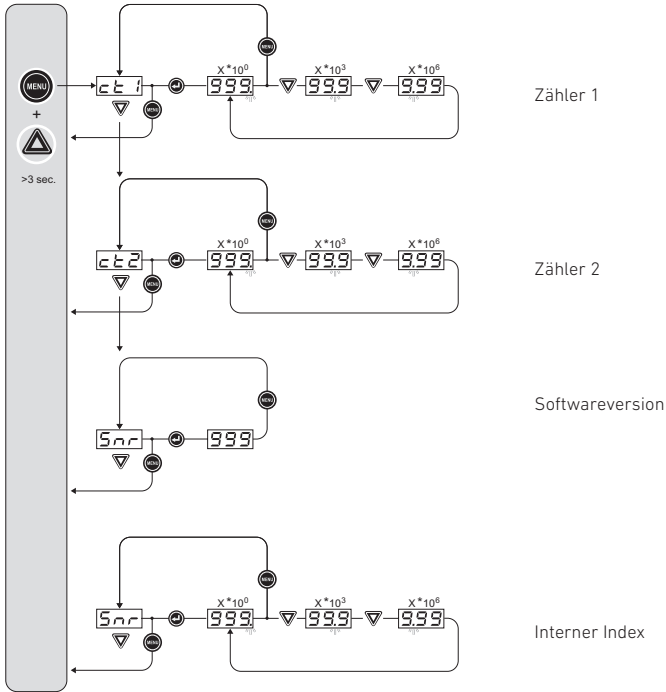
MENU
+
>3 sec.

ct 1
MENU
MENU
X*$10^0$
999.
X*$10^3$
99.9
X*$10^6$
9.99

Zähler 1

ct2
MENU
MENU
X*$10^0$
999.
X*$10^3$
99.9
X*$10^6$
9.99

Zähler 2

Snr
MENU
MENU
999

Softwareversion

Snr
MENU
MENU
X*$10^0$
999.
X*$10^3$
99.9
X*$10^6$
9.99

Interner Index